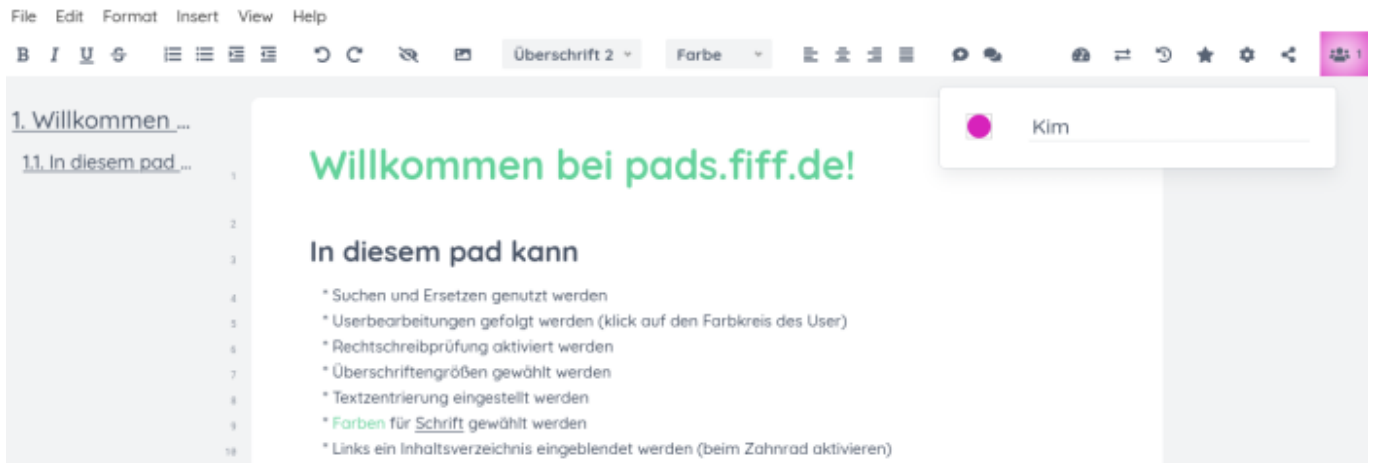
File Edit Format Insert View Help

B I U S

Überschrift 2

Farbe

1

Kim

1. Willkommen ...

1.1. In diesem pad ...

1
Willkommen bei pads.fiff.de!

2

3
In diesem pad kann

4 * Suchen und Ersetzen genutzt werden
5 * Userbearbeitungen gefolgt werden (klick auf den Farbkreis des User)
6 * Rechtschreibprüfung aktiviert werden
7 * Überschriftengrößen gewählt werden
8 * Textzentrierung eingestellt werden
9 * Farben für Schrift gewählt werden
10 * Links ein Inhaltsverzeichnis eingeblendet werden (beim Zahnrad aktivieren)